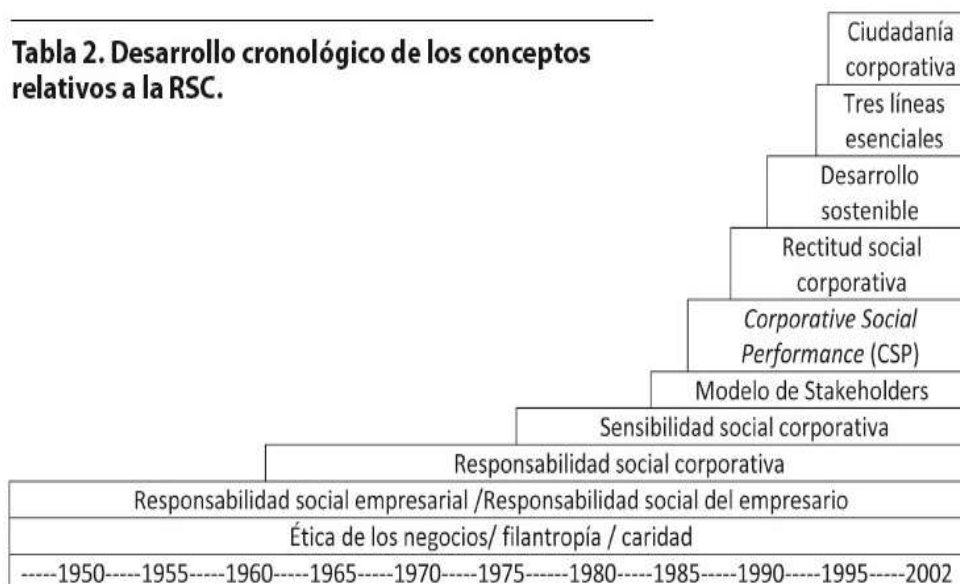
Tabla 2. Desarrollo cronológico de los conceptos relativos a la RSC.

Ciudadanía corporativa

Tres líneas esenciales

Desarrollo sostenible

Rectitud social corporativa

Corporative Social Performance (CSP)

Modelo de Stakeholders

Sensibilidad social corporativa

Responsabilidad social corporativa

Responsabilidad social empresarial /Responsabilidad social del empresario

Ética de los negocios/ filantropía / caridad

-----1950-----1955-----1960-----1965-----1970-----1975------1980-----1985-----1990-----1995-----2002